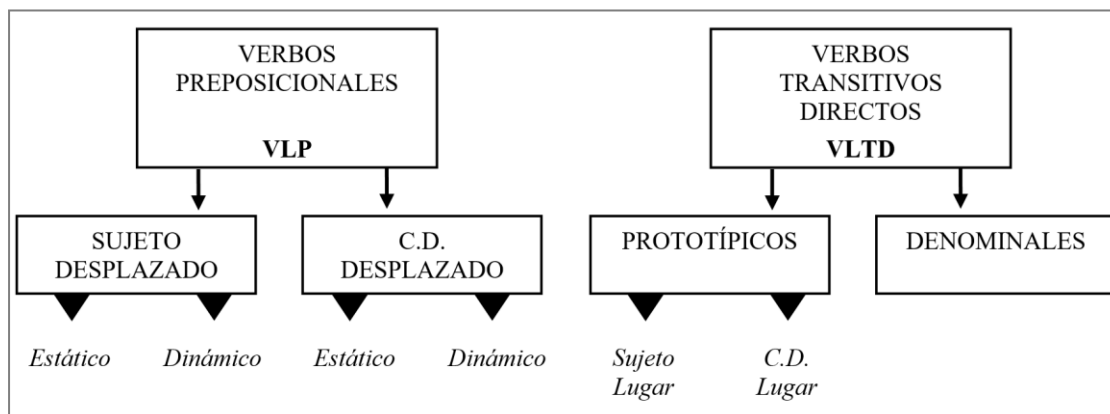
VERBOS PREPOSICIONALES
**VLP**

SUJETO DESPLAZADO

*Estático*

*Dinámico*

C.D. DESPLAZADO

*Estático*

*Dinámico*

VERBOS TRANSITIVOS DIRECTOS
**VLTD**

PROTOTÍPICOS

*Sujeto Lugar*

*C.D. Lugar*

DENOMINALES